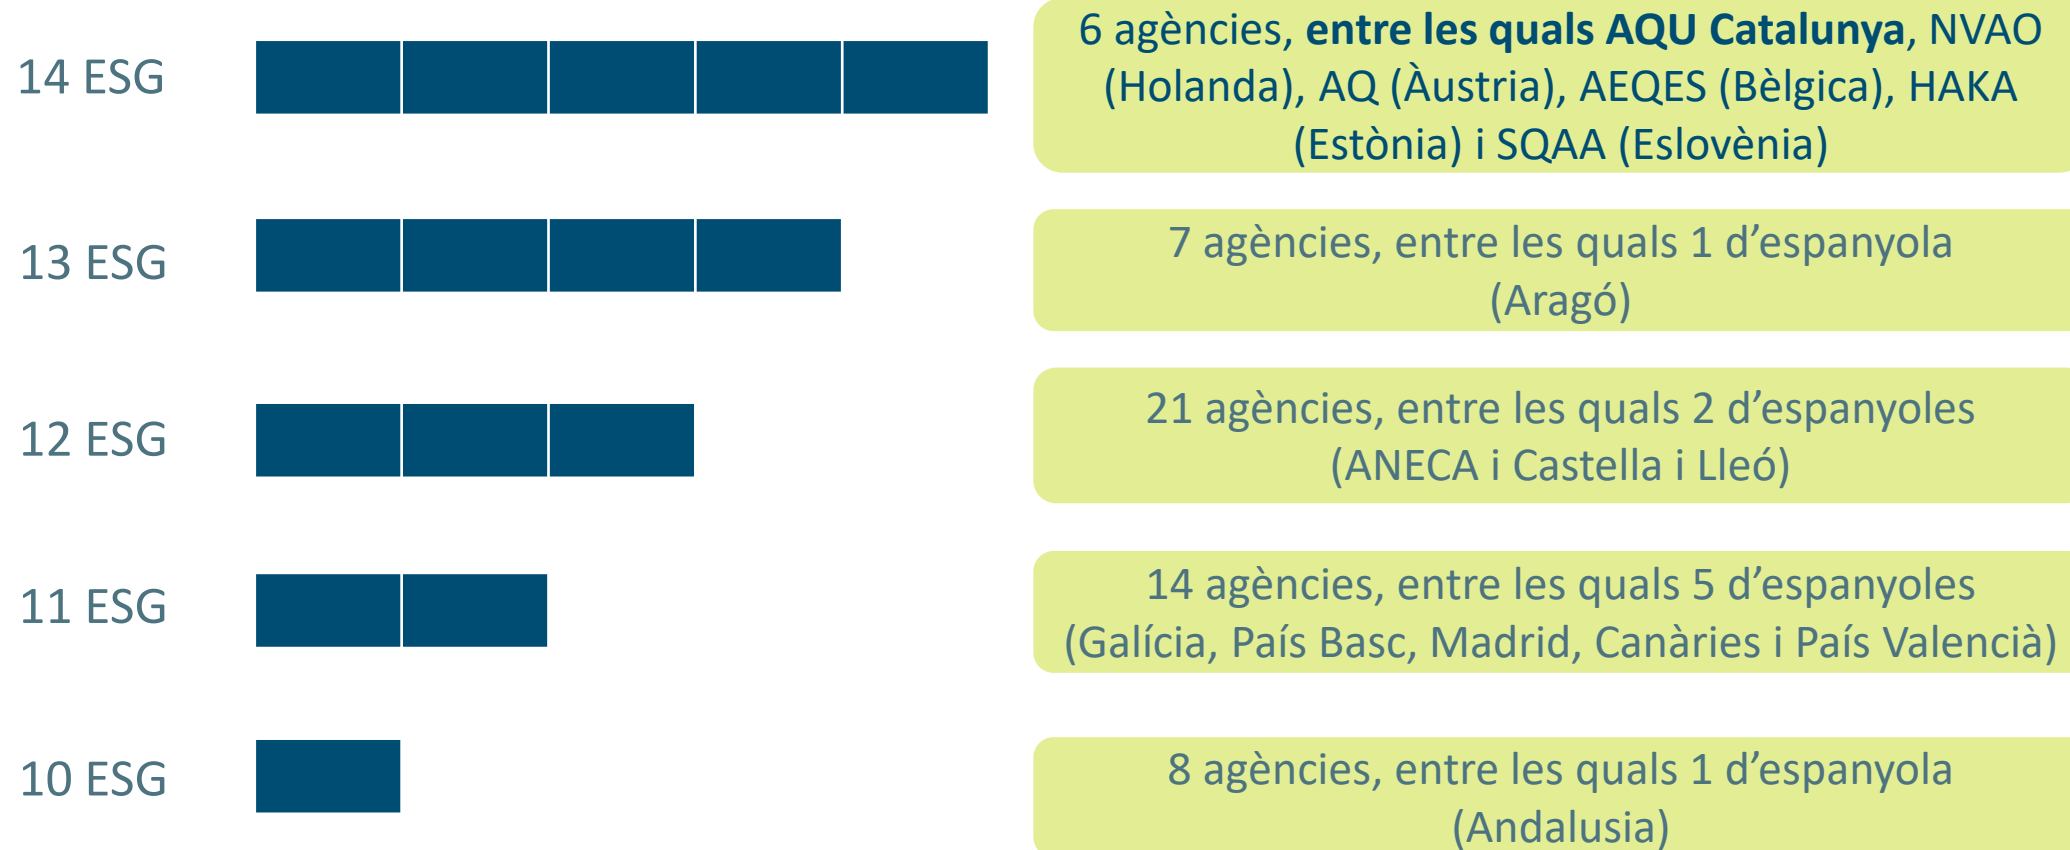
14 ESG

6 agències, **entre les quals AQU Catalunya**, NVAO (Holanda), AQ (Àustria), AEQES (Bèlgica), HAKA (Estònia) i SQAA (Eslovènia)

13 ESG

7 agències, entre les quals 1 d'espanyola (Aragó)

12 ESG

21 agències, entre les quals 2 d'espanyoles (ANECA i Castella i Lleó)

11 ESG

14 agències, entre les quals 5 d'espanyoles (Galícia, País Basc, Madrid, Canàries i País Valencià)

10 ESG

8 agències, entre les quals 1 d'espanyola (Andalusia)